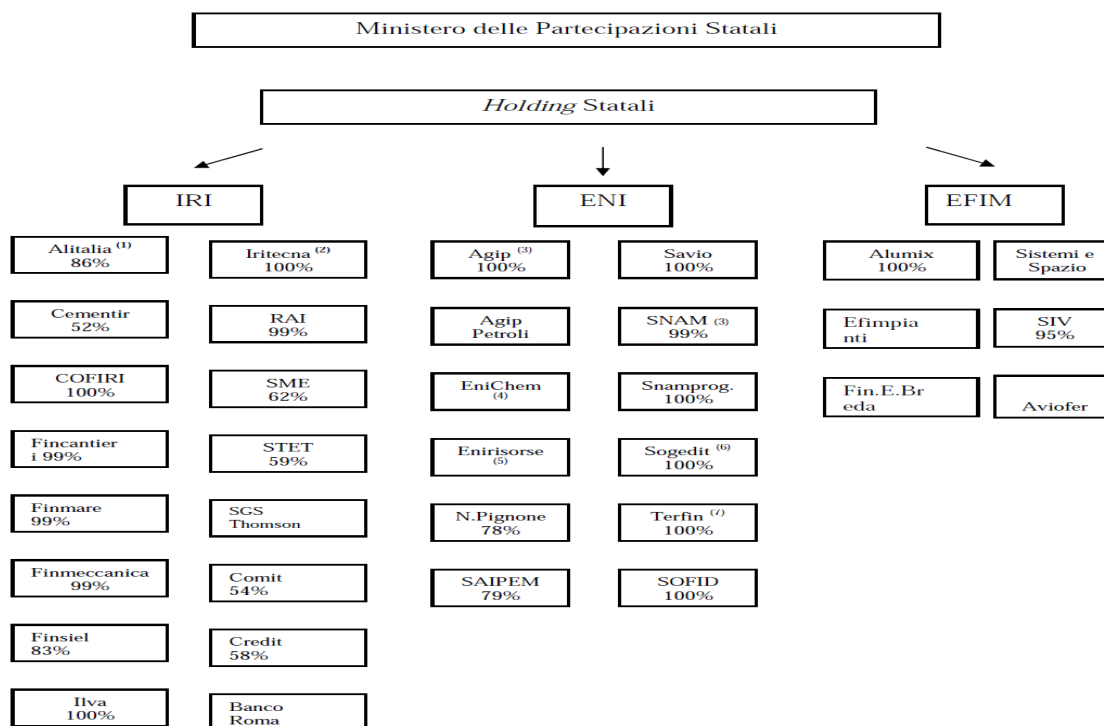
Ministero delle Partecipazioni Statali

*Holding* Statali

IRI

ENI

EFIM

Alitalia $^{(1)}$ 86%

Iritecna $^{(2)}$ 100%

Cementir 52%

RAI 99%

COFIRI 100%

SME 62%

Fincantier i 99%

STET 59%

Finmare 99%

SGS Thomson

Finmeccanica 99%

Comit 54%

Finsiel 83%

Credit 58%

Ilva 100%

Banco Roma

Agip $^{(3)}$ 100%

Savio 100%

Agip Petroli

SNAM $^{(3)}$ 99%

EniChem $^{(4)}$

Snamprog. 100%

Enirisorse $^{(5)}$

Sogedit $^{(6)}$ 100%

N.Pignone 78%

Terfin $^{(7)}$ 100%

SAIPEM 79%

SOFID 100%

Alumix 100%

Sistemi e Spazio

Efimpia nti

SIV 95%

Fin.E.Br eda

Aviofer